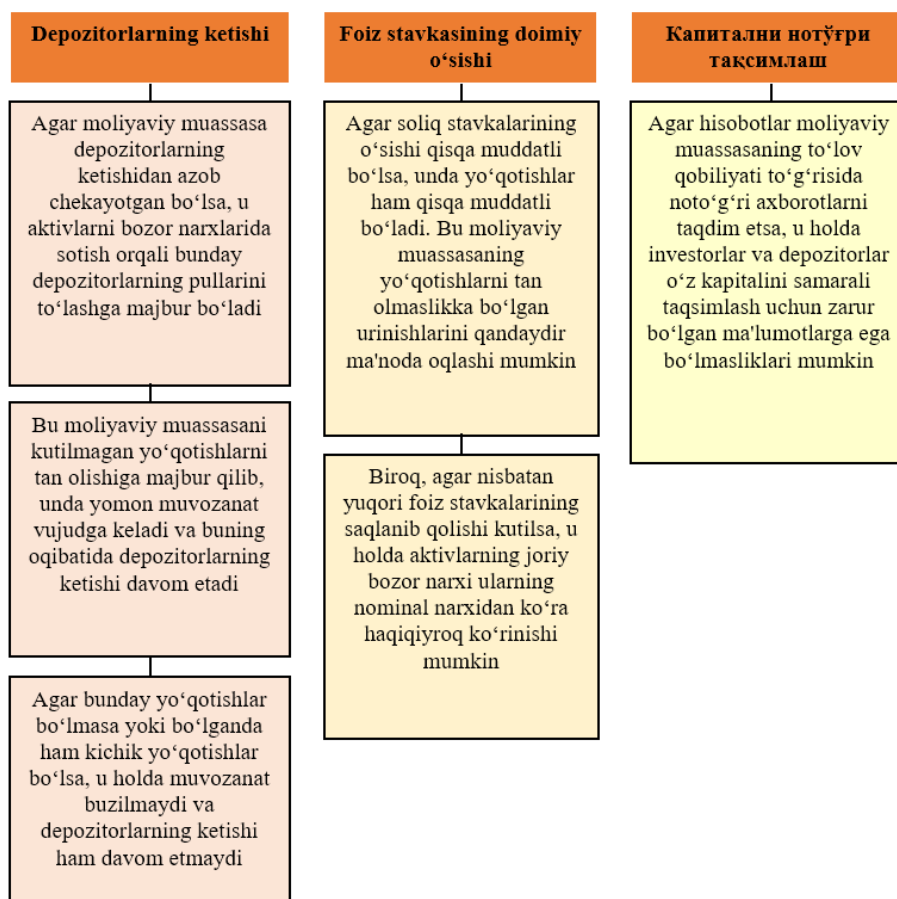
Depozitorlarning ketishi

Agar moliyaviy muassasa depozitorlarning ketishidan azob chekayotgan bo‘lsa, u aktivlarni bozor narxlarida sotish orqali bunday depozitorlarning pullarini to‘lashga majbur bo‘ladi

Bu moliyaviy muassasani kutilmagan yo‘qotishlarni tan olishiga majbur qilib, unda yomon muvozanat vujudga keladi va buning oqibatida depozitorlarning ketishi davom etadi

Agar bunday yo‘qotishlar bo‘lmasa yoki bo‘lganda ham kichik yo‘qotishlar bo‘lsa, u holda muvozanat buzilmaydi va depozitorlarning ketishi ham davom etmaydi

Foiz stavkasining doimiy o‘sishi

Agar soliq stavkalarining o‘sishi qisqa muddatli bo‘lsa, unda yo‘qotishlar ham qisqa muddatli bo‘ladi. Bu moliyaviy muassasaning yo‘qotishlarni tan olmaslikka bo‘lgan urinishlarini qandaydir ma'noda oqlashi mumkin

Biroq, agar nisbatan yuqori foiz stavkalarining saqlanib qolishi kutilsa, u holda aktivlarning joriy bozor narxi ularning nominal narxidan ko‘ra haqiqiyroq ko‘rinishi mumkin

Капитални нотўғри тақсимлаш

Agar hisobotlar moliyaviy muassasaning to‘lov qobiliyati to‘g‘risida noto‘g‘ri axborotlarni taqdim etsa, u holda investorlar va depozitorlar o‘z kapitalini samarali taqsimlash uchun zarur bo‘lgan ma'lumotlarga ega bo‘lmasliklari mumkin